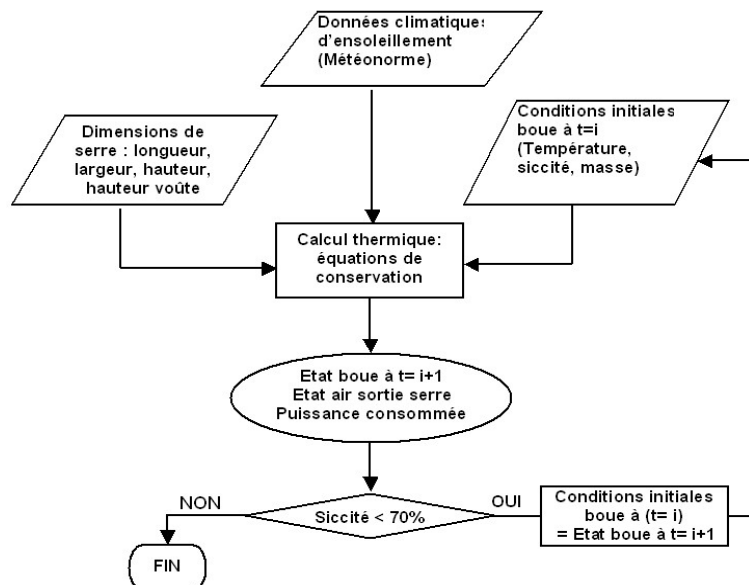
Données climatiques d'ensoleillement (Météonorme)

Dimensions de serre : longueur, largeur, hauteur, hauteur voûte

Conditions initiales boue à t=i (Température, siccité, masse)

Calcul thermique: équations de conservation

Etat boue à t= i+1
Etat air sortie serre
Puissance consommée

NON

Siccité < 70%

OUI

Conditions initiales boue à (t= i) = Etat boue à t= i+1

FIN